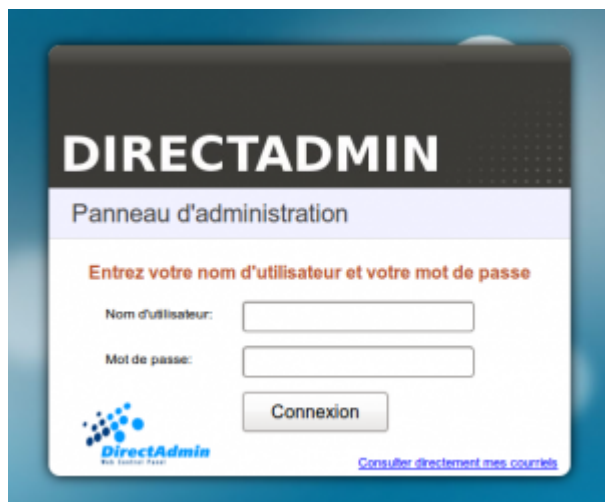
DIRECTADMIN

Panneau d'administration

Entrez votre nom d'utilisateur et votre mot de passe

Nom d'utilisateur:

Mot de passe:

Connexion

DirectAdmin
Web Control Panel

Consulter directement mes courriels